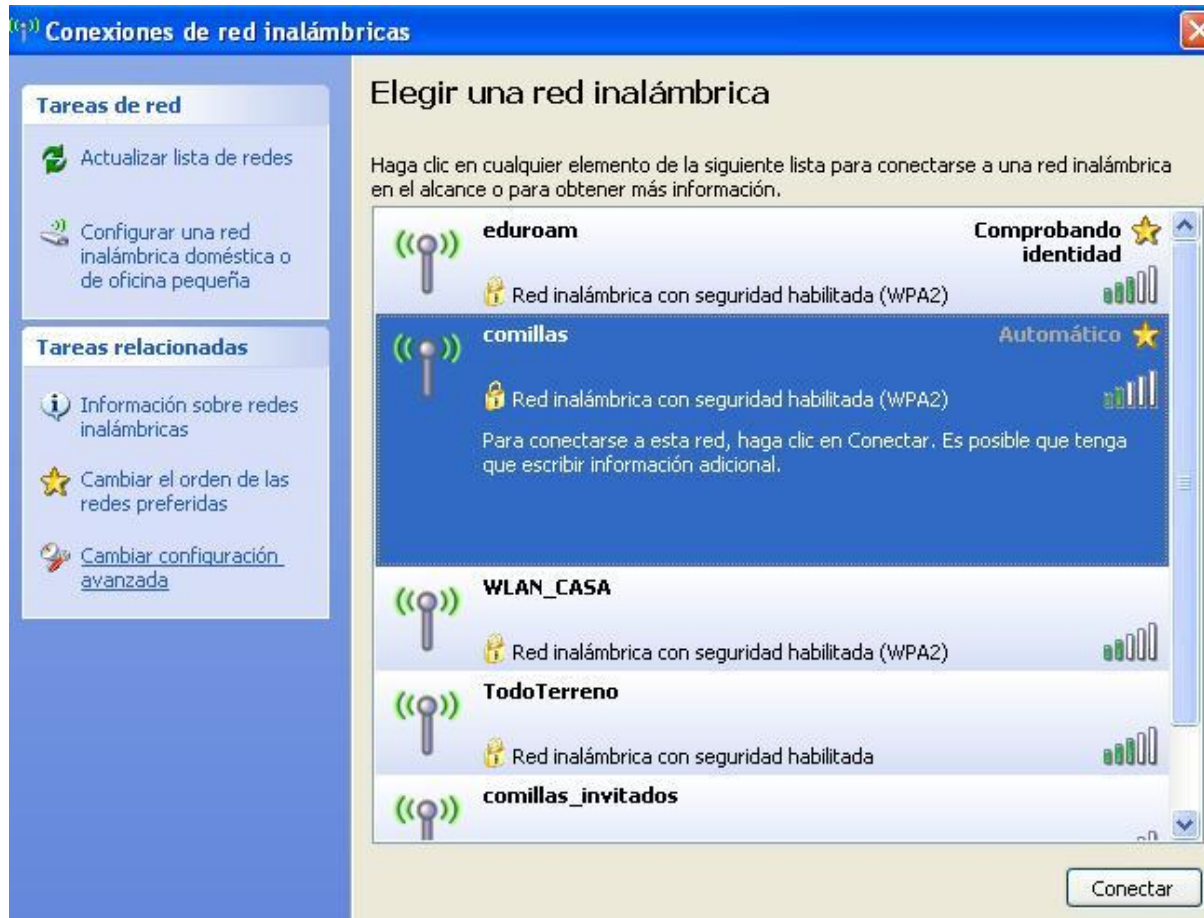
Conexiones de red inalámbricas

Tareas de red

Actualizar lista de redes

Configurar una red inalámbrica doméstica o de oficina pequeña

Tareas relacionadas

Información sobre redes inalámbricas

Cambiar el orden de las redes preferidas

Cambiar configuración avanzada

Elegir una red inalámbrica

Haga clic en cualquier elemento de la siguiente lista para conectarse a una red inalámbrica en el alcance o para obtener más información.

eduroam
Comprobando identidad
Red inalámbrica con seguridad habilitada (WPA2)

comillas
Automático
Red inalámbrica con seguridad habilitada (WPA2)
Para conectarse a esta red, haga clic en Conectar. Es posible que tenga que escribir información adicional.

WLAN_CASA
Red inalámbrica con seguridad habilitada (WPA2)

TodoTerreno
Red inalámbrica con seguridad habilitada

comillas_invitados

Conectar